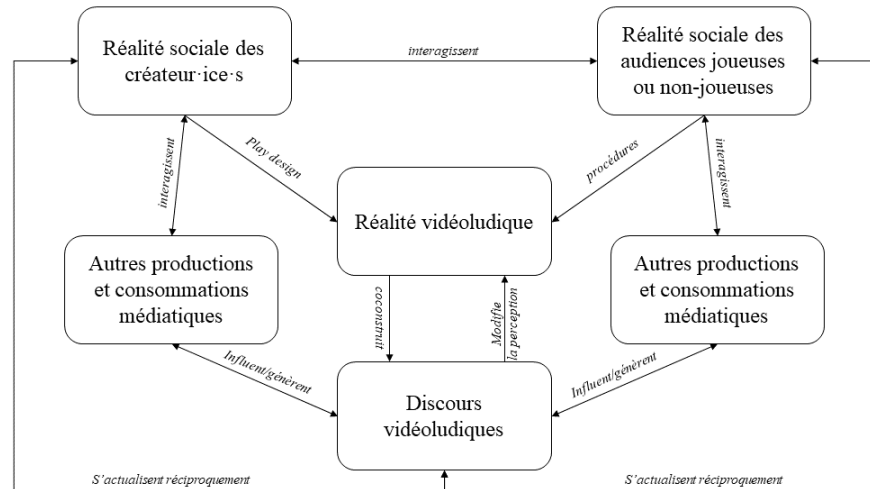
Réalité sociale des créateur·ice·s

interagissent

Réalité sociale des audiences joueuses ou non-joueuses

interagissent

Play design

procédures

interagissent

Réalité vidéoludique

Autres productions et consommations médiatiques

coconstruit

Modifie la perception

Autres productions et consommations médiatiques

Influent/génèrent

Discours vidéoludiques

Influent/génèrent

S'actualisent réciproquement

S'actualisent réciproquement